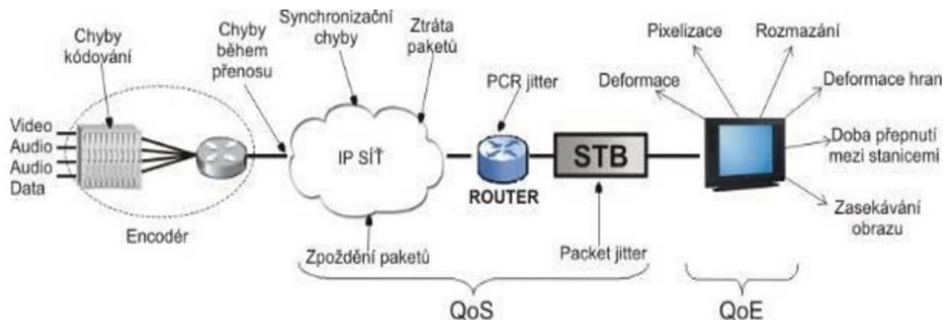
Chyby kódování

Chyby během přenosu

Synchronizační chyby

Ztráta paketů

Pixelizace

Rozmazání

Deformace

Deformace hran

PCR jitter

Video
Audio
Audio
Data

IP SÍŤ

ROUTER

STB

Doba přepnutí mezi stanicemi

Zasekávání obrazu

Encodér

Zpoždění paketů

Packet jitter

QoS

QoE